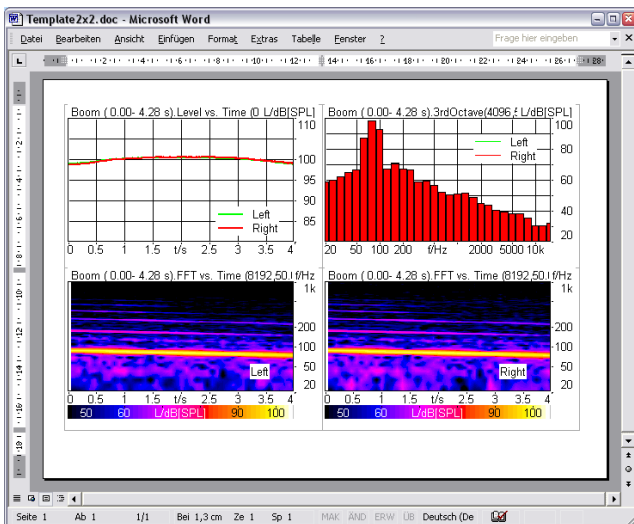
Template2x2.doc - Microsoft Word

Datei Bearbeiten Ansicht Einfügen Format Extras Tabelle Fenster ?

Frage hier eingeben

Boom ( 0.00- 4.28 s).Level vs. Time (0 L/dB[SPL]

110
100
95
90
85

Left
Right

0 0.5 1 1.5 t/s 2.5 3 3.5 4

Boom ( 0.00- 4.28 s).3rdOctave(4096,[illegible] L/dB[SPL]

100
80
60
40
20

Left
Right

20 50 100 200 f/Hz 2000 5000 10k

Boom ( 0.00- 4.28 s).FFT vs. Time (8192,50.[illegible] f/Hz

1k
200
100
50
20

Left

0 0.5 1 1.5 t/s 2 2.5 3 3.5 4

50 60 L/dB[SPL] 90 100

Boom ( 0.00- 4.28 s).FFT vs. Time (8192,50.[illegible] f/Hz

1k
200
100
50
20

Right

0 0.5 1 1.5 t/s 2 2.5 3 3.5 4

50 60 L/dB[SPL] 90 100

Seite 1 Ab 1 1/1 Bei 1,3 cm Ze 1 Sp 1 MAK ÄND ERW ÜB Deutsch (De